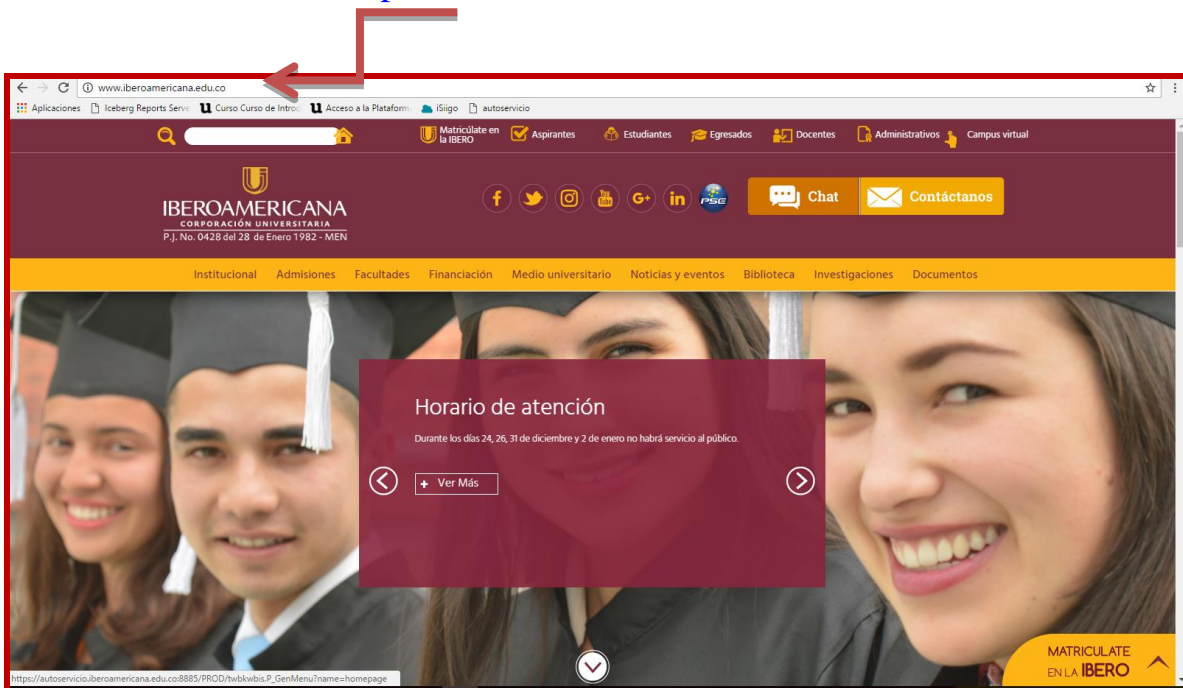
www.iberoamericana.edu.co

Aplicaciones Iceberg Reports Serve Curso Curso de Introd Acceso a la Plataform iSiigo autoservicio

Matricúlate en la IBERO Aspirantes Estudiantes Egresados Docentes Administrativos Campus virtual

IBEROAMERICANA
CORPORACIÓN UNIVERSITARIA
P.J. No. 0428 del 28 de Enero 1982 - MEN

Chat Contáctanos

Institucional Admisiones Facultades Financiación Medio universitario Noticias y eventos Biblioteca Investigaciones Documentos

Horario de atención

Durante los días 24, 26, 31 de diciembre y 2 de enero no habrá servicio al público.

+ Ver Más

https://autoservicio.iberoamericana.edu.co:8885/PROD/twbkwbis.P_GenMenu?name=homepage

MATRICULATE EN LA IBERO